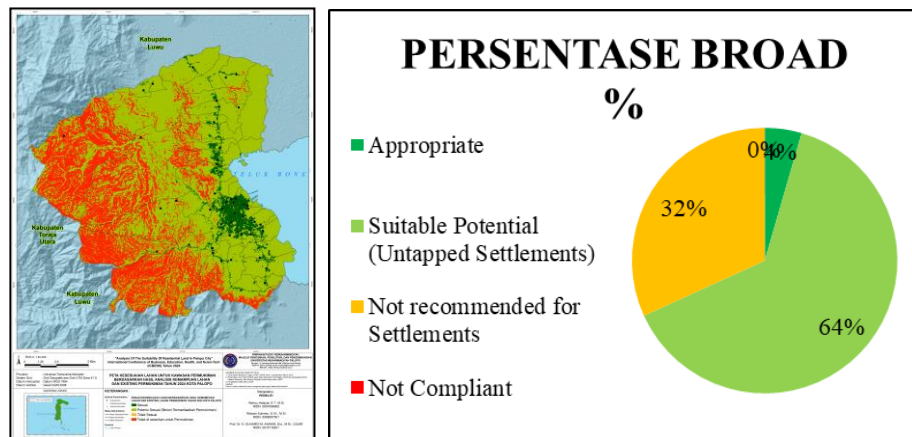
Kabupaten Luwu

TELUK BONE

Kabupaten Toraja Utara

Kabupaten Luwu

"Analysis Of The Suitability Of Residential Land In Palopo City" International Conference of Business, Education, Health, and Scien-Tech (ICBEHS) Tahun 2024

PETA KESESUAIAN LAHAN UNTUK KAWASAN PERMUKIMAN BERDASARKAN HASIL ANALISIS KEMAMPUAN LAHAN DAN EKSISTING PERMUKIMAN TAHUN 2024 KOTA PALOPO

Sesuai

Potensi Sesuai (Belum Termanfaatkan Permukiman)

Tidak Sesuai

Tidak di sarankan untuk Permukiman

PERSENTASE BROAD %

Appropriate

Suitable Potential (Untapped Settlements)

Not recommended for Settlements

Not Compliant

0%

4%

32%

64%